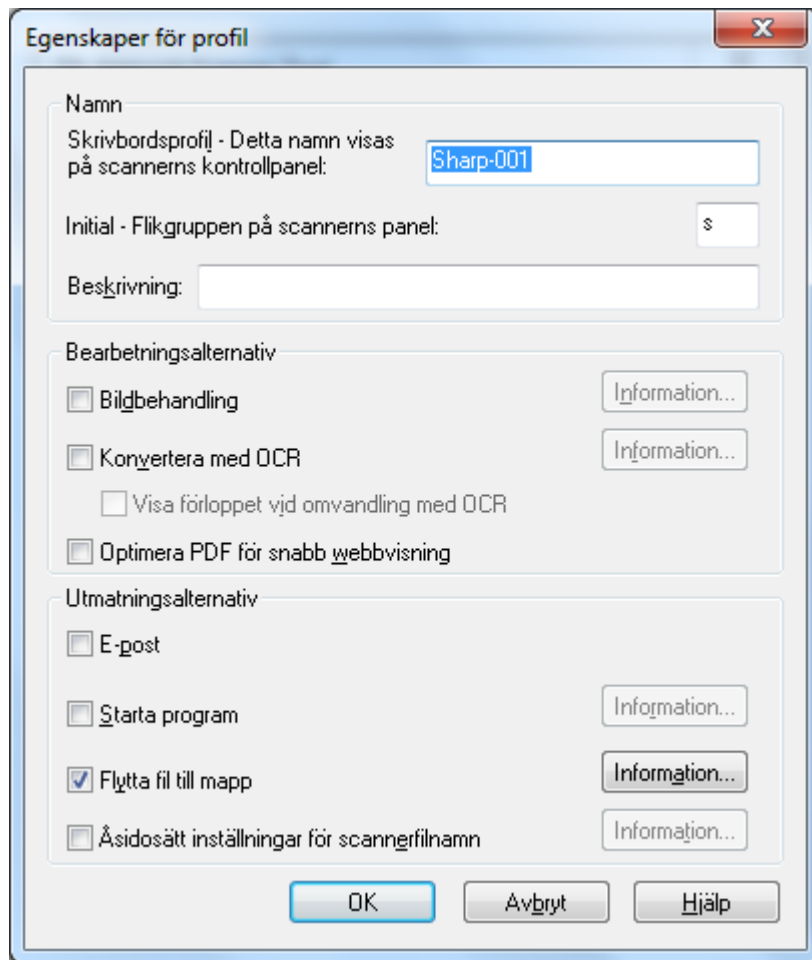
Egenskaper för profil

X

Namn

Skrivbordsprofil - Detta namn visas på scannerns kontrollpanel:

Sharp-001

Initial - Flikgruppen på scannerns panel:

s

Beskrivning:

Bearbetningsalternativ

Bildbehandling

Information...

Konvertera med OCR

Information...

Visa förloppet vid omvandling med OCR

Optimera PDF för snabb webbvisning

Utmatningsalternativ

E-post

Starta program

Information...

Flytta fil till mapp

Information...

Åsidosätt inställningar för scannerfilnamn

Information...

OK

Avbryt

Hjälp